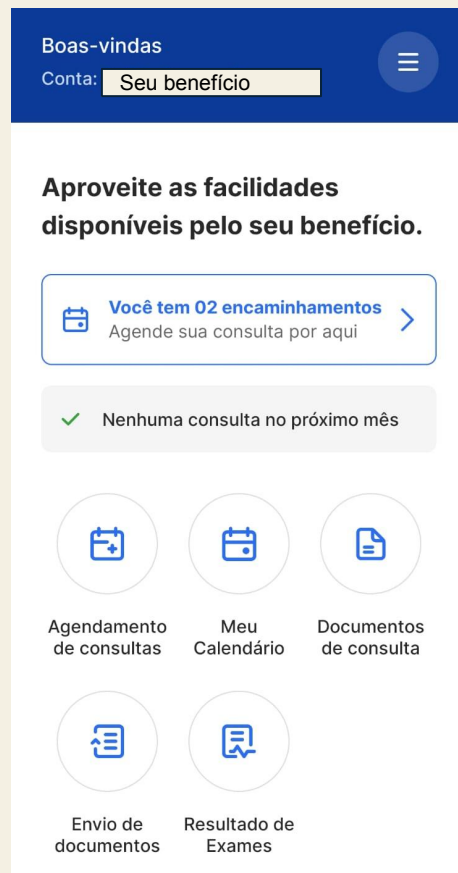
Boas-vindas
Conta: Seu benefício

Aproveite as facilidades disponíveis pelo seu benefício.

Você tem 02 encaminhamentos
Agende sua consulta por aqui

Nenhuma consulta no próximo mês

Agendamento de consultas

Meu Calendário

Documentos de consulta

Envio de documentos

Resultado de Exames